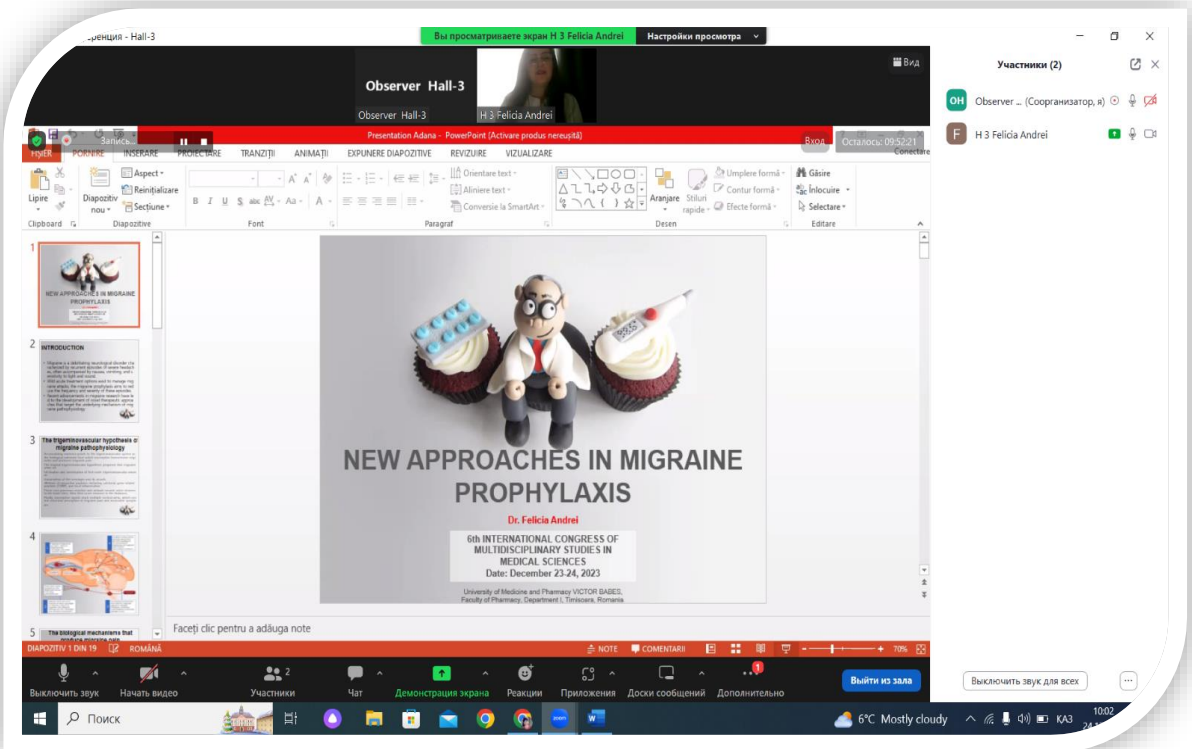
еренция - Hall-3

Вы просматриваете экран H 3 Felicia Andrei
Настройки просмотра

Вид

Observer Hall-3
Observer Hall-3
H 3 Felicia Andrei

Участники (2)

OH Observer ... (Соорганизатор, я)
F H 3 Felicia Andrei

Запись...

Presentation Adana - PowerPoint (Activare produs nereușită)
Вход
Осталось: 09:52:21
Conectare

FIȘIER PORNIRE INSERARE PROIECTARE TRANZIȚII ANIMAȚII EXPUNERE DIAPOZITIVE REVIZUIRE VIZUALIZARE

Lipire
Clipboard
Diapozitiv nou
Aspect
Reinițializare
Secțiune
Diapozitive
Font
Orientare text
Aliniere text
Conversie la SmartArt
Paragraf
Aranjare
Stiluri rapide
Umplere formă
Contur formă
Efecte formă
Desen
Găsire
Înlocuire
Selectare
Editare

1
NEW APPROACHES IN MIGRAINE PROPHYLAXIS
2
INTRODUCTION
3
The trigeminovascular hypothesis of migraine pathophysiology
4
5
The biological mechanisms that

NEW APPROACHES IN MIGRAINE PROPHYLAXIS
Dr. Felicia Andrei
6th INTERNATIONAL CONGRESS OF MULTIDISCIPLINARY STUDIES IN MEDICAL SCIENCES
Date: December 23-24, 2023
University of Medicine and Pharmacy VICTOR BABES, Faculty of Pharmacy, Department I, Timisoara, Romania

Faceți clic pentru a adăuga note

DIAPOZITIV 1 DIN 19 ROMÂNĂ NOTE COMENTARII 70%

Выключить звук
Начать видео
2
Участники
Чат
Демонстрация экрана
Реакции
Приложения
Доски сообщений
Дополнительно
Выйти из зала
Выключить звук для всех

Поиск
6°C Mostly cloudy
КАЗ
10:02